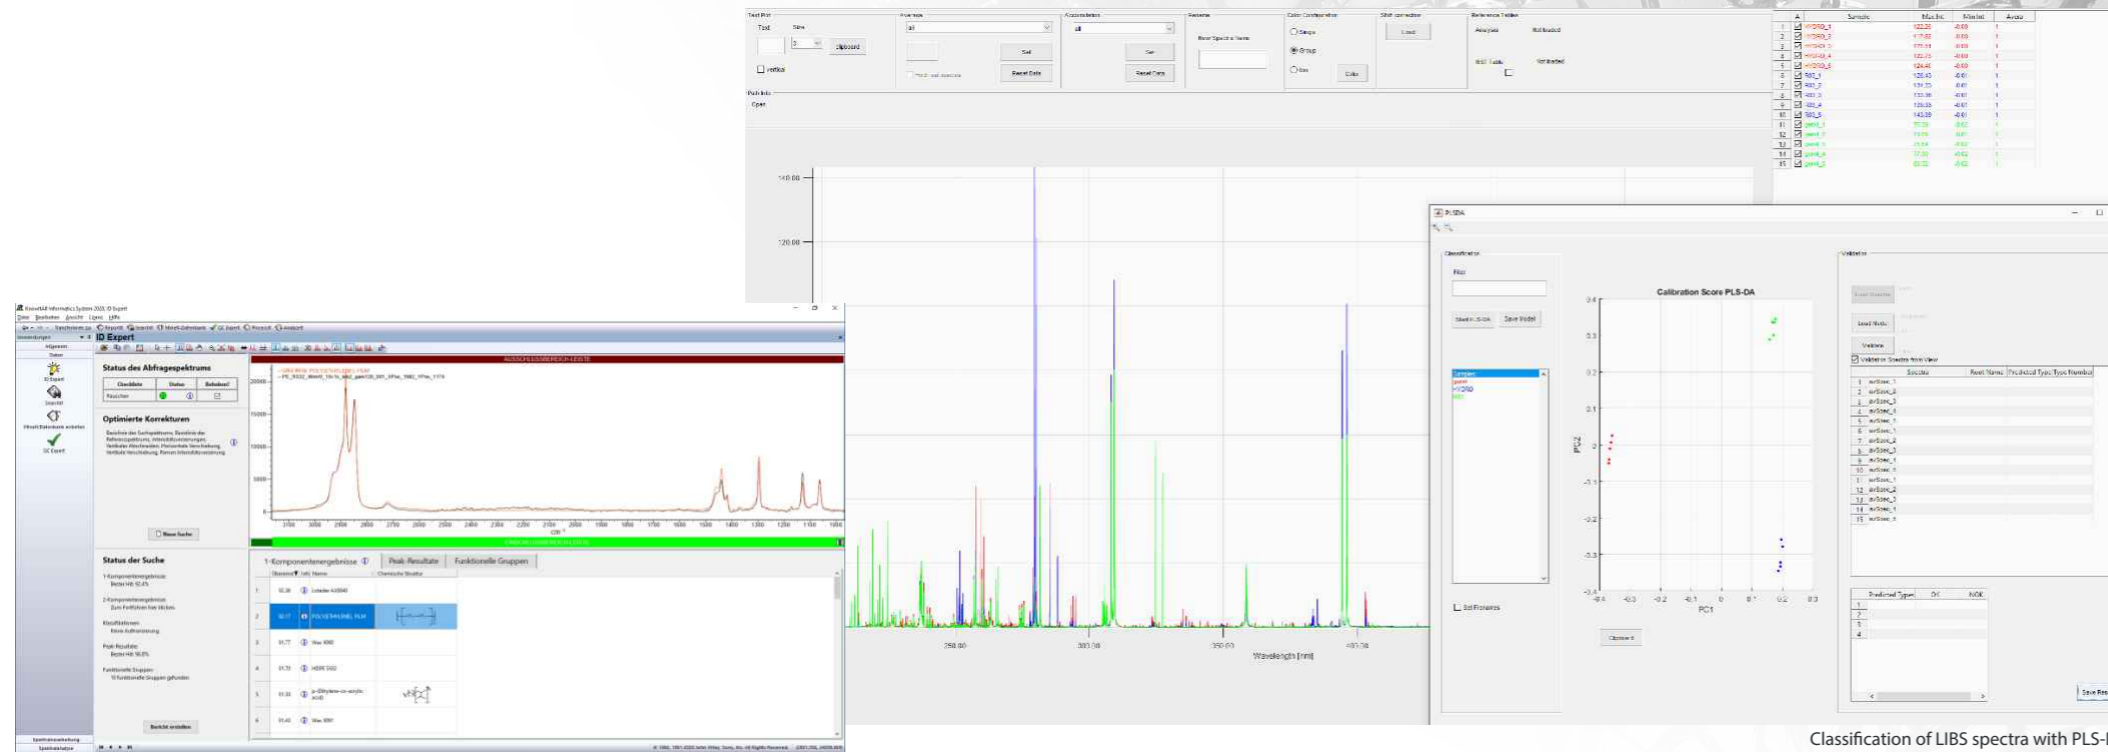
Text Plot
Text
Size
clipboard
vertikal
Average
all
Set
Reset Data
Normalization
all
Set
Reset Data
Reference
Reset Spectra Name
Color Composition
Sample
Group
Line
Color
Shift correction
Load
Reference Tables
Analysis
Not loaded
Not loaded
Path Info
Open

| | Sample | Max Int | Min Int | Areas |
|---|---|---|---|---|
| 1 | HYDRO_1 | 122.20 | -0.60 | 1 |
| 2 | HYDRO_2 | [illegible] | -0.60 | 1 |
| 3 | HYDRO_3 | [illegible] | -0.60 | 1 |
| 4 | HYDRO_4 | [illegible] | -0.60 | 1 |
| 5 | HYDRO_5 | 124.46 | -0.60 | 1 |
| 6 | SIO_1 | 128.43 | -0.61 | 1 |
| 7 | SIO_2 | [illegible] | -0.61 | 1 |
| 8 | SIO_3 | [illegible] | -0.61 | 1 |
| 9 | SIO_4 | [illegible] | -0.61 | 1 |
| 10 | SIO_5 | 143.09 | -0.61 | 1 |
| 11 | gand_1 | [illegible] | -0.62 | 1 |
| 12 | gand_2 | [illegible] | -0.61 | 1 |
| 13 | gand_3 | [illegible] | -0.62 | 1 |
| 14 | gand_4 | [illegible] | -0.62 | 1 |
| 15 | gand_5 | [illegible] | -0.62 | 1 |

140.00
120.00
250.00
300.00
350.00
400.00
Wavelength [nm]

PLSDA
Classification
Filter
Start PLS-DA
Save Model
Samples
gand
HYDRO
SIO
Set Flonames
Optimize
Calibration Score PLS-DA
PC2
PC1
0.4
0.3
0.2
0.1
0
-0.1
-0.2
-0.3
-0.4
-0.4
-0.3
-0.2
-0.1
0
0.1
0.2
0.3
Validation
Load Spectra
Load Model
Validate
Validation Spectra from View
Sample
Real Name
Predicted Type
Type Number
1 avSpec_1
2 avSpec_2
3 avSpec_3
4 avSpec_4
5 avSpec_5
6 avSpec_1
7 avSpec_2
8 avSpec_3
9 avSpec_4
10 avSpec_5
11 avSpec_1
12 avSpec_2
13 avSpec_3
14 avSpec_4
15 avSpec_5
Predicted Types
OK
NOK
Save Res

KnowItAll Informatics System 2022, ID Expert
Datei Bearbeiten Ansicht Extras Hilfe
Anwendungen
Allgemein
Daten
ID Expert
Search
Hinweis-Datenbank erstellen
QC Expert
ID Expert
AUSSCHLUSSBEREICH-LEISTE
Status des Abfragespektrums
Checkliste
Status
Beheben?
Rauschen
Optimierte Korrekturen
Neue Suche
Status der Suche
1-Komponentenergebnisse
Bester Hit: 92.4%
2-Komponentenergebnisse
Zum Fortfahren hier klicken.
Klassifikationen
Keine Aufbereitung
Peak-Resultate
Bester Hit: 96.8%
Funktionelle Gruppen
10 funktionelle Gruppen gefunden
Bericht erstellen
1-Komponentenergebnisse
Peak-Resultate
Funktionelle Gruppen
Name
Chemische Struktur
POLYETHYLENE FILM
Wax 3000
HDPE 5502
p-Ethylene-co-acrylic acid
Wax 3091
Spektrenbearbeitung
Spektralanalyse
© 1980, 1981-2022 John Wiley Sons, Inc. All Rights Reserved.

Classification of LIBS spectra with PLS-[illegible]